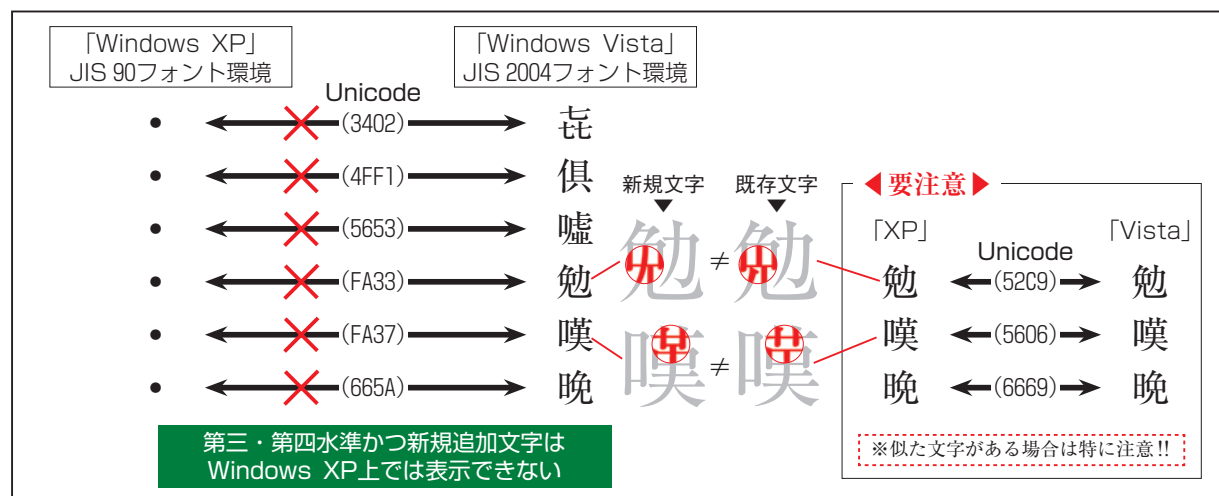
「Windows XP」
JIS 90フォント環境

「Windows Vista」
JIS 2004フォント環境

Unicode

• (3402) 㐂
• (4FF1) 俱
• (5653) 噓
• (FA33) 勉
• (FA37) 嘆
• (665A) 晩

新規文字 既存文字

勉 ≠ 勉
嘆 ≠ 嘆

◀要注意▶

「XP」 Unicode 「Vista」
勉 (52C9) 勉
嘆 (5606) 嘆
晩 (6669) 晩

※似た文字がある場合は特に注意!!

第三・第四水準かつ新規追加文字は
Windows XP上では表示できない